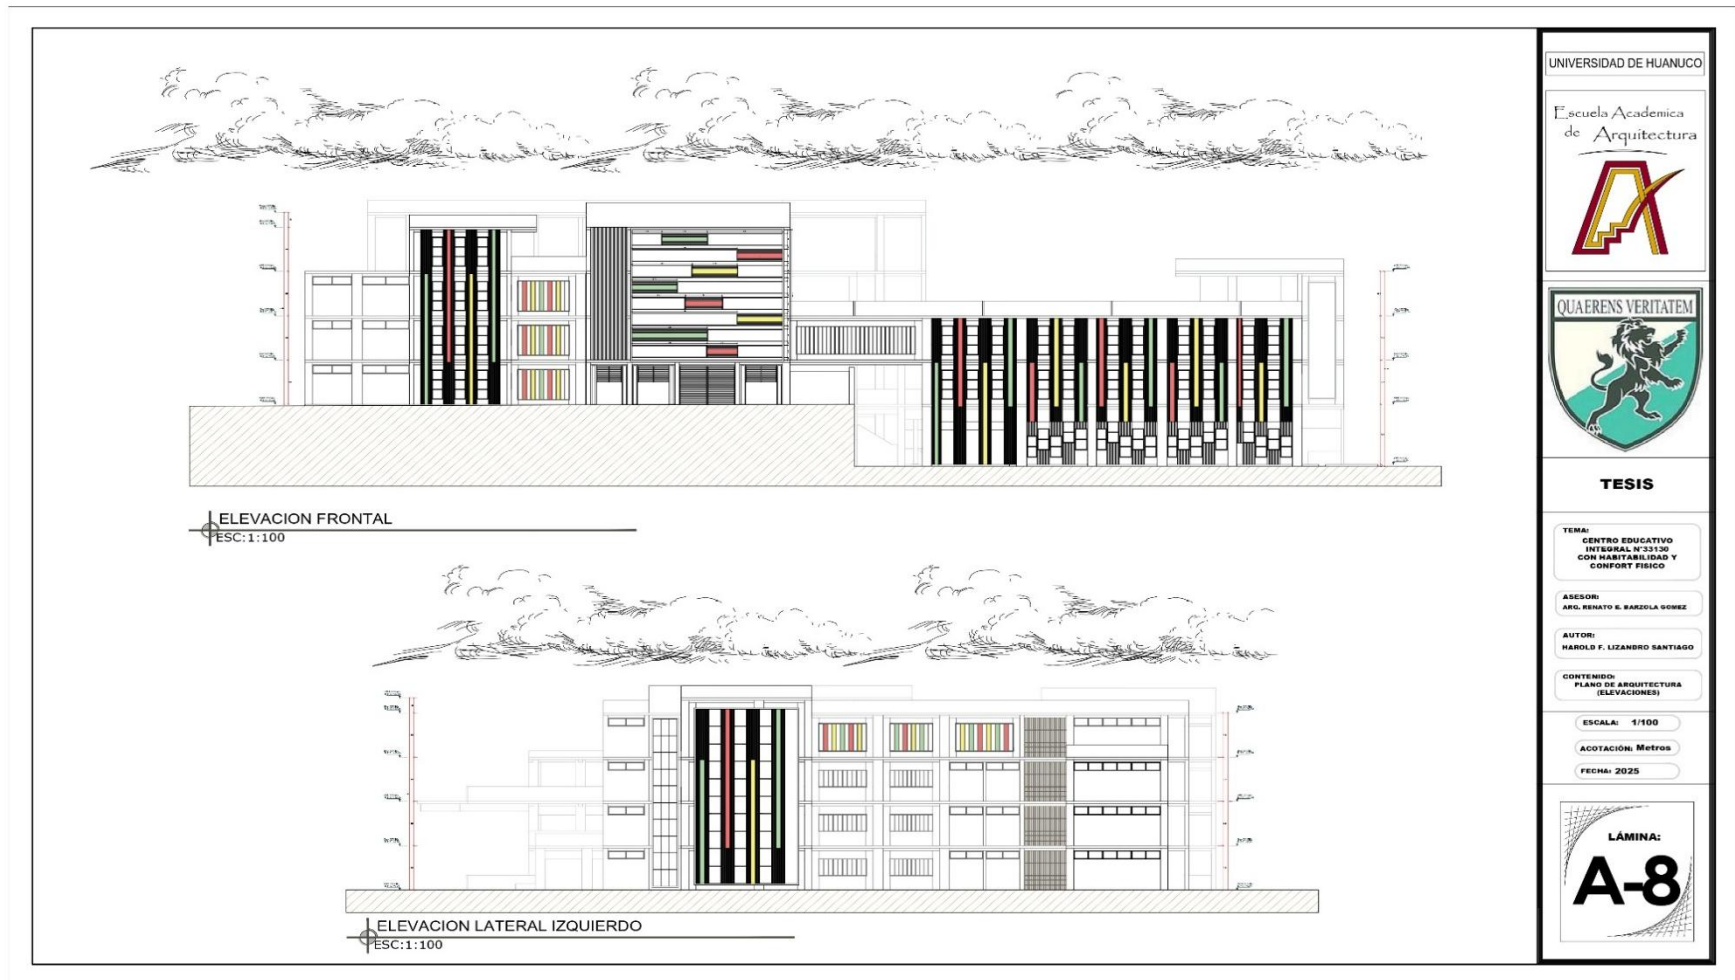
ELEVACION FRONTAL
ESC:1:100

ELEVACION LATERAL IZQUIERDO
ESC:1:100

UNIVERSIDAD DE HUANUCO

Escuela Academica de Arquitectura

QUAERENS VERITATEM

TESIS

TEMA:
CENTRO EDUCATIVO INTEGRAL N°33130 CON HABITABILIDAD Y CONFORT FISICO

ASESOR:
ARQ. RENATO E. BARZOLA GOMEZ

AUTOR:
HAROLD F. LIZANDRO SANTIAGO

CONTENIDO:
PLANO DE ARQUITECTURA (ELEVACIONES)

ESCALA: 1/100

ACOTACIÓN: Metros

FECHA: 2025

LÁMINA:
A-8